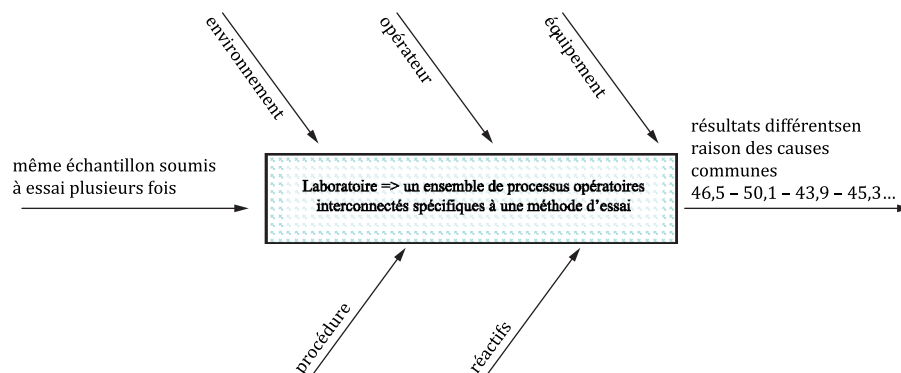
environnement

opérateur

équipement

même échantillon soumis à essai plusieurs fois

Laboratoire => un ensemble de processus opératoires interconnectés spécifiques à une méthode d'essai

résultats différentsen raison des causes communes
46,5 – 50,1 – 43,9 – 45,3...

procédure

réactifs